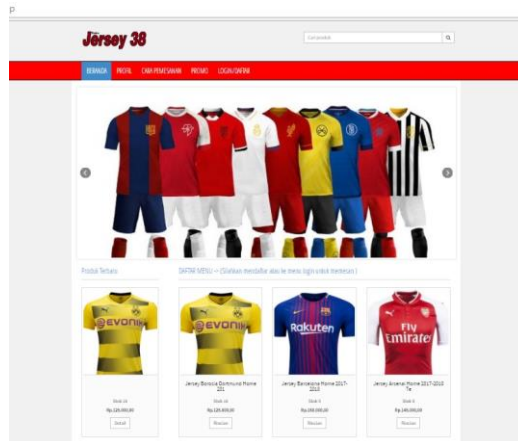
p

Jersey 38

Cari produk

BERANDA PROFIL CARA PEMESANAN PROMO LOGIN/DAFTAR

Produk Terbaru

DAFTAR MENU => (Silahkan mendaftar atau ke menu login untuk memesan)

EVONIK

Stok 16
Rp.120.000,00
Detail

EVONIK

Jersey Borussia Dortmund Home 2017-2018
Stok 16
Rp.120.000,00
Pesan

Rakuten

Jersey Barcelona Home 2017-2018
Stok 8
Rp.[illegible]
Pesan

Fly Emirates

Jersey Arsenal Home 2017-2018 Fe
Stok 6
Rp.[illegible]
Pesan